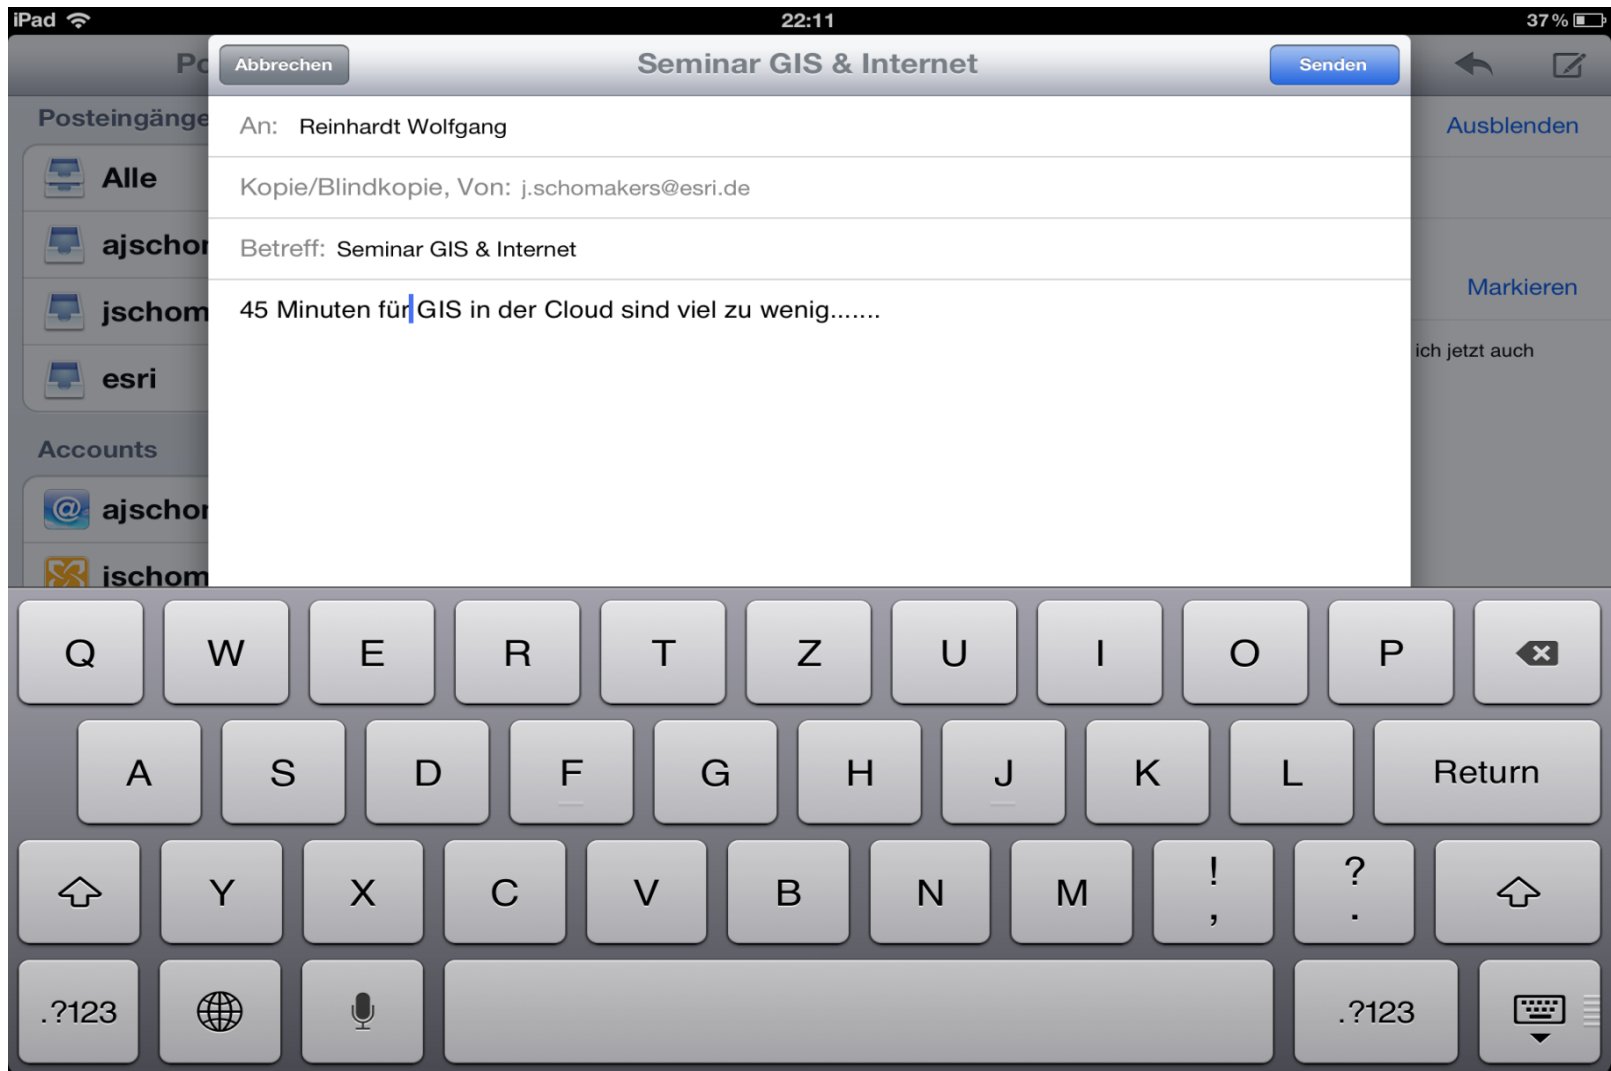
iPad 22:11 37 %

Po

Posteingänge

Alle

ajschor

jschom

esri

Accounts

ajschor

jschom

Abbrechen Seminar GIS & Internet Senden

An: Reinhardt Wolfgang

Kopie/Blindkopie, Von: j.schomakers@esri.de

Betreff: Seminar GIS & Internet

45 Minuten für GIS in der Cloud sind viel zu wenig.......

Ausblenden

Markieren

ich jetzt auch

Q W E R T Z U I O P

A S D F G H J K L Return

Y X C V B N M ! , ? .

.?123 .?123